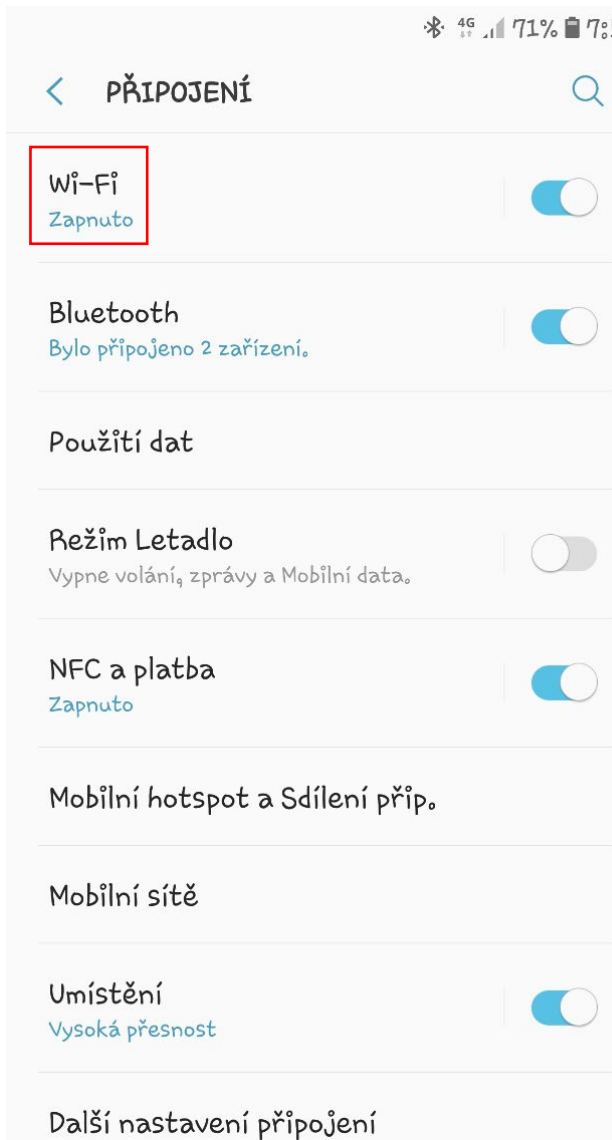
4G 71% 7:

PŘIPOJENÍ

Wi-Fi
Zapnuto

Bluetooth
Bylo připojeno 2 zařízení.

Použití dat

Režim Letadlo
Vypne volání, zprávy a Mobilní data.

NFC a platba
Zapnuto

Mobilní hotspot a Sdílení přip.

Mobilní sítě

Umístění
Vysoká přesnost

Další nastavení připojení